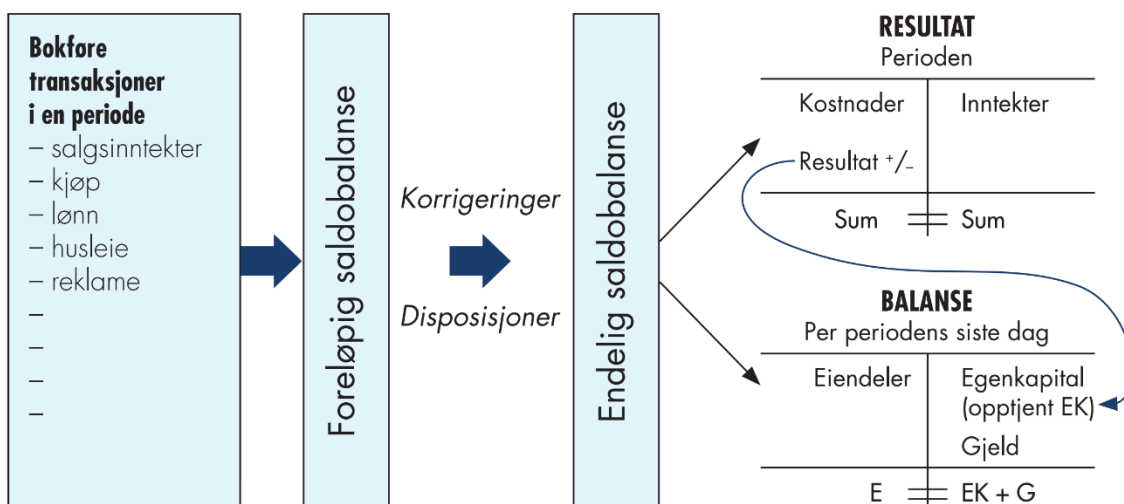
**Bokføre transaksjoner i en periode**
– salgsinntekter
– kjøp
– lønn
– husleie
– reklame
–
–
–
–

Foreløpig saldobalanse

Korrigeringer

Disposisjoner

Endelig saldobalanse

**RESULTAT**
Perioden

| Kostnader | Inntekter |
|---|---|
| Resultat $^{+}/_{-}$ | |
| Sum $=$ | Sum |

**BALANSE**
Per periodens siste dag

| Eiendeler | Egenkapital (opptjent EK) |
|---|---|
| | Gjeld |
| E $=$ | EK + G |